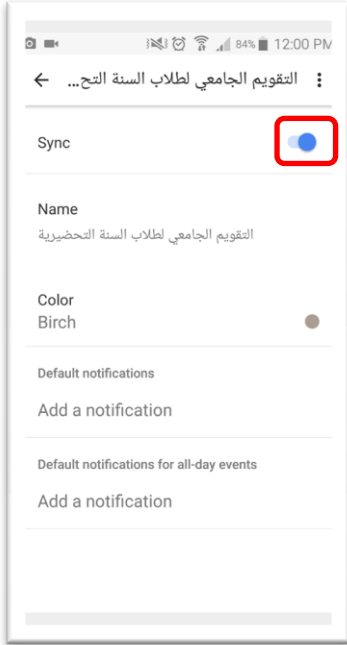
84% 12:00 PM

التقويم الجامعي لطلاب السنة التح...

Sync

Name
التقويم الجامعي لطلاب السنة التحضيرية

Color
Birch

Default notifications
Add a notification

Default notifications for all-day events
Add a notification